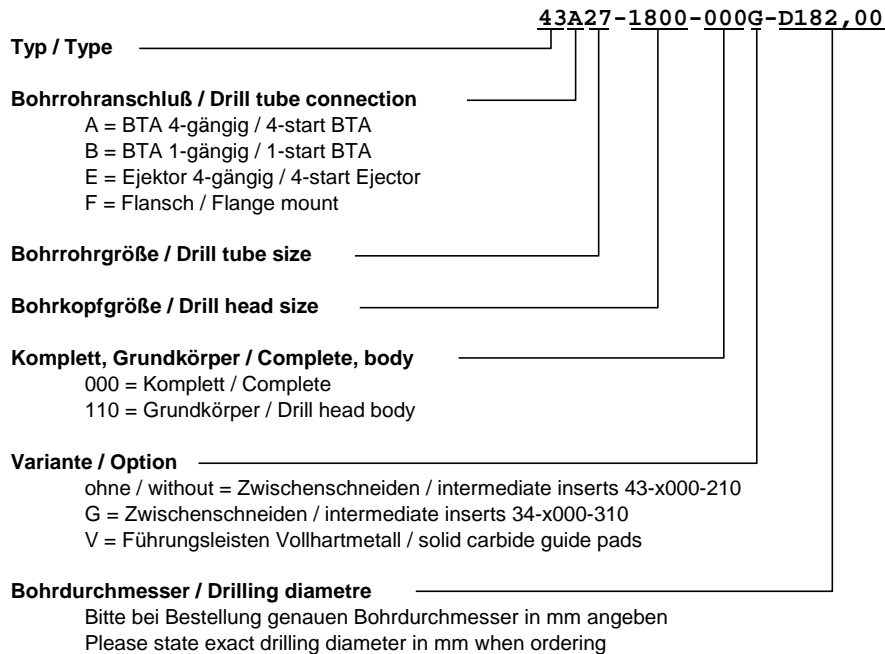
43A27-1800-000G-D182,00

Typ / Type

Bohrrohranschluß / Drill tube connection
A = BTA 4-gängig / 4-start BTA
B = BTA 1-gängig / 1-start BTA
E = Ejektor 4-gängig / 4-start Ejector
F = Flansch / Flange mount

Bohrrohrgröße / Drill tube size

Bohrkopfgröße / Drill head size

Komplett, Grundkörper / Complete, body
000 = Komplett / Complete
110 = Grundkörper / Drill head body

Variante / Option
ohne / without = Zwischenschneiden / intermediate inserts 43-x000-210
G = Zwischenschneiden / intermediate inserts 34-x000-310
V = Führungsleisten Vollhartmetall / solid carbide guide pads

Bohrdurchmesser / Drilling diametre
Bitte bei Bestellung genauen Bohrdurchmesser in mm angeben
Please state exact drilling diameter in mm when ordering